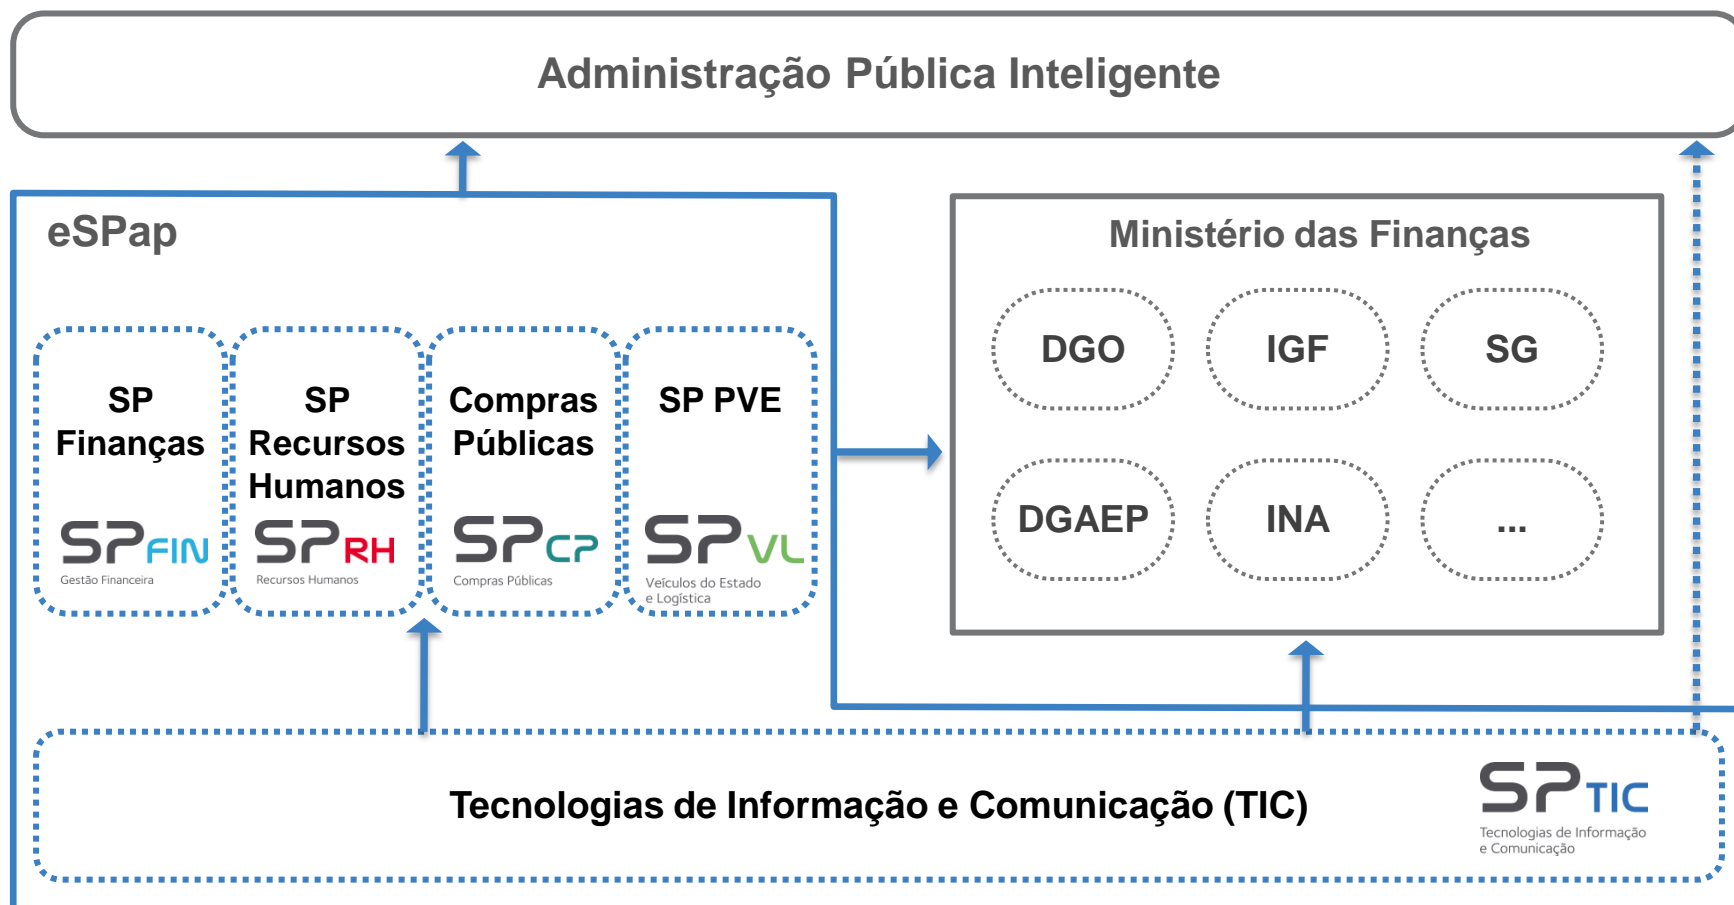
Administração Pública Inteligente

eSPap

SP Finanças

SPFIN
Gestão Financeira

SP Recursos Humanos

SPRH
Recursos Humanos

Compras Públicas

SPCP
Compras Públicas

SP PVE

SPVL
Veículos do Estado e Logística

Ministério das Finanças

DGO

IGF

SG

DGAEP

INA

...

Tecnologias de Informação e Comunicação (TIC)

SPTIC
Tecnologias de Informação e Comunicação